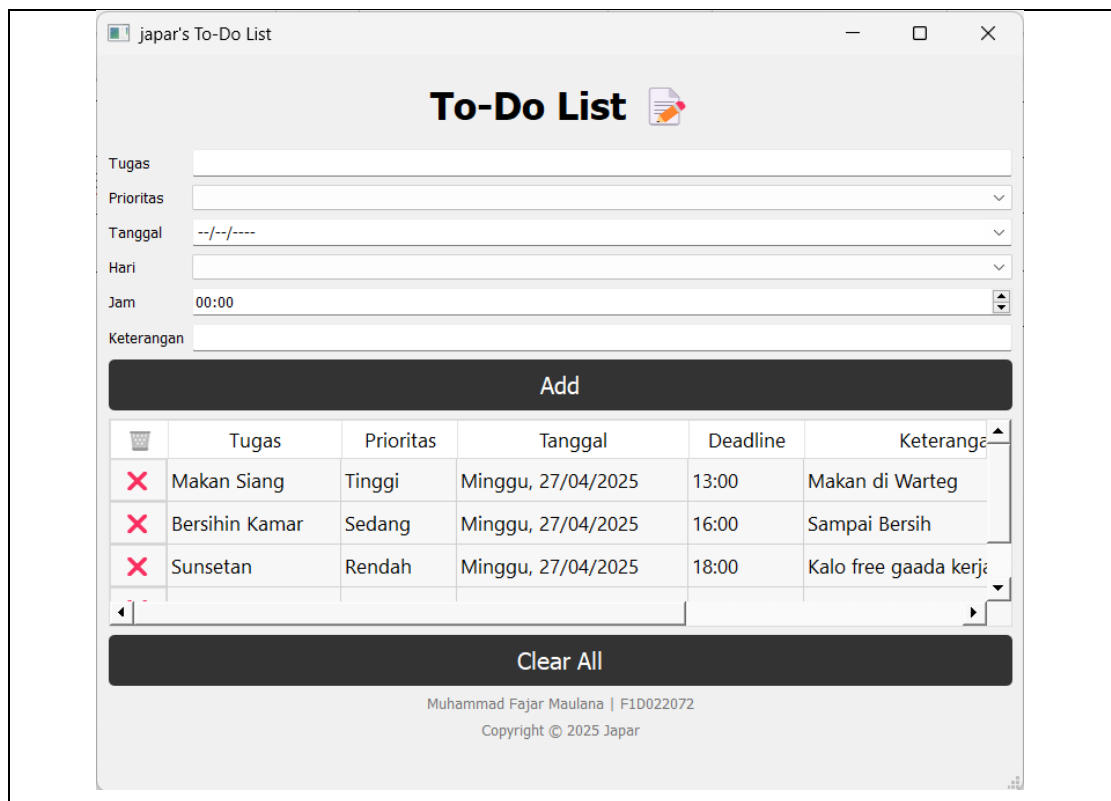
japar's To-Do List

To-Do List

Tugas
Prioritas
Tanggal --/--/----
Hari
Jam 00:00
Keterangan

Add

| | Tugas | Prioritas | Tanggal | Deadline | Keterangа |
|---|---|---|---|---|---|
| ✕ | Makan Siang | Tinggi | Minggu, 27/04/2025 | 13:00 | Makan di Warteg |
| ✕ | Bersihin Kamar | Sedang | Minggu, 27/04/2025 | 16:00 | Sampai Bersih |
| ✕ | Sunsetan | Rendah | Minggu, 27/04/2025 | 18:00 | Kalo free gaada kerja |

Clear All

Muhammad Fajar Maulana | F1D022072
Copyright © 2025 Japar